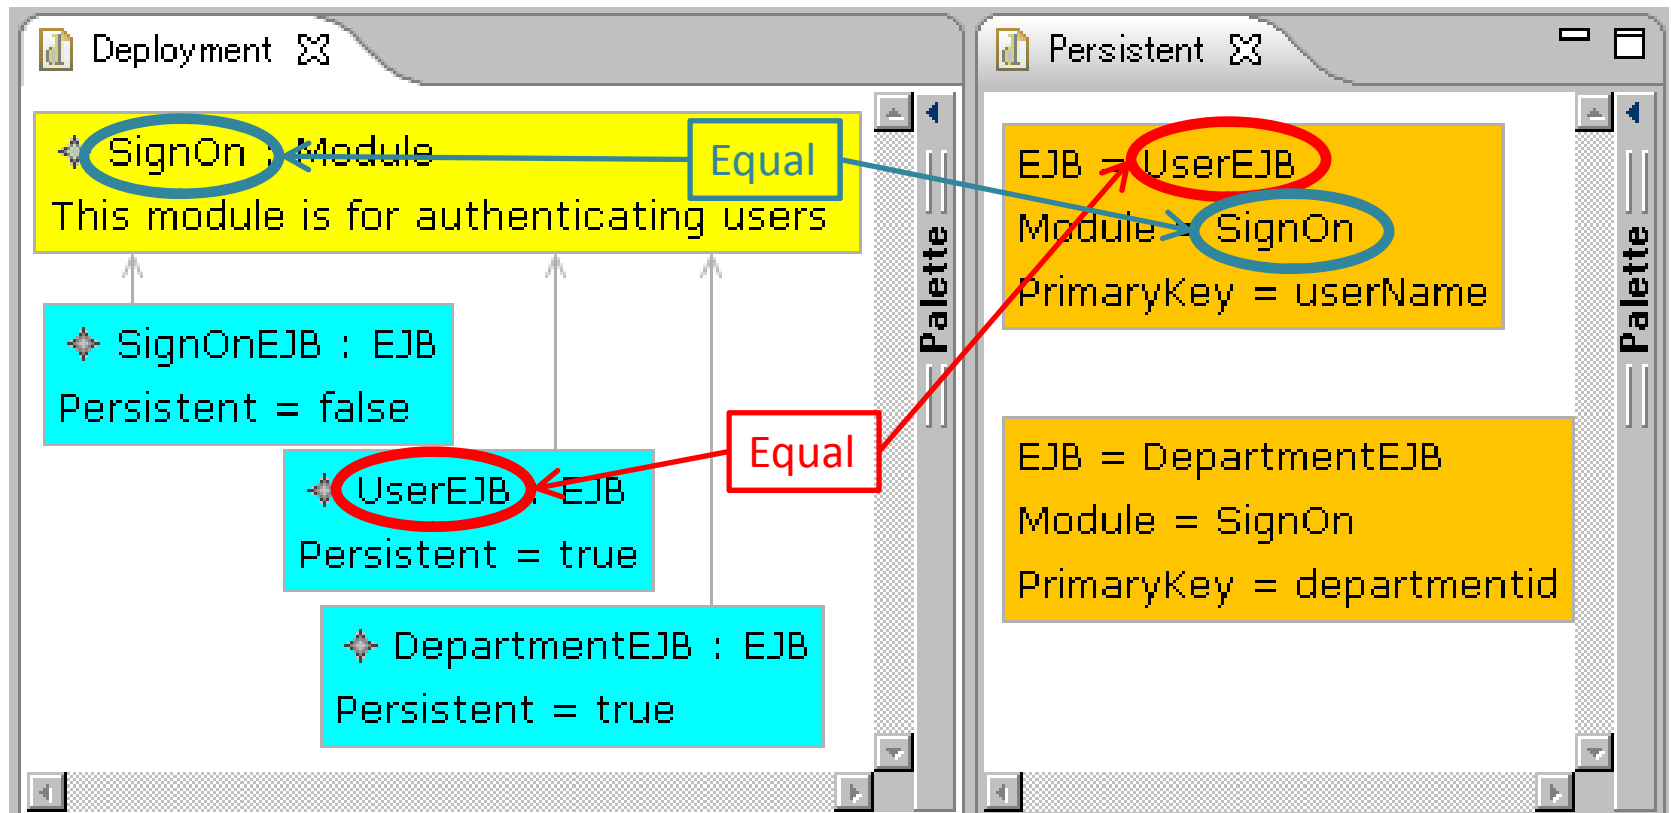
Deployment

SignOn : Module

Equal

This module is for authenticating users

Palette

SignOnEJB : EJB

Persistent = false

Equal

UserEJB : EJB

Persistent = true

DepartmentEJB : EJB

Persistent = true

Persistent

EJB = UserEJB

Module = SignOn

PrimaryKey = userName

Palette

EJB = DepartmentEJB

Module = SignOn

PrimaryKey = departmentid